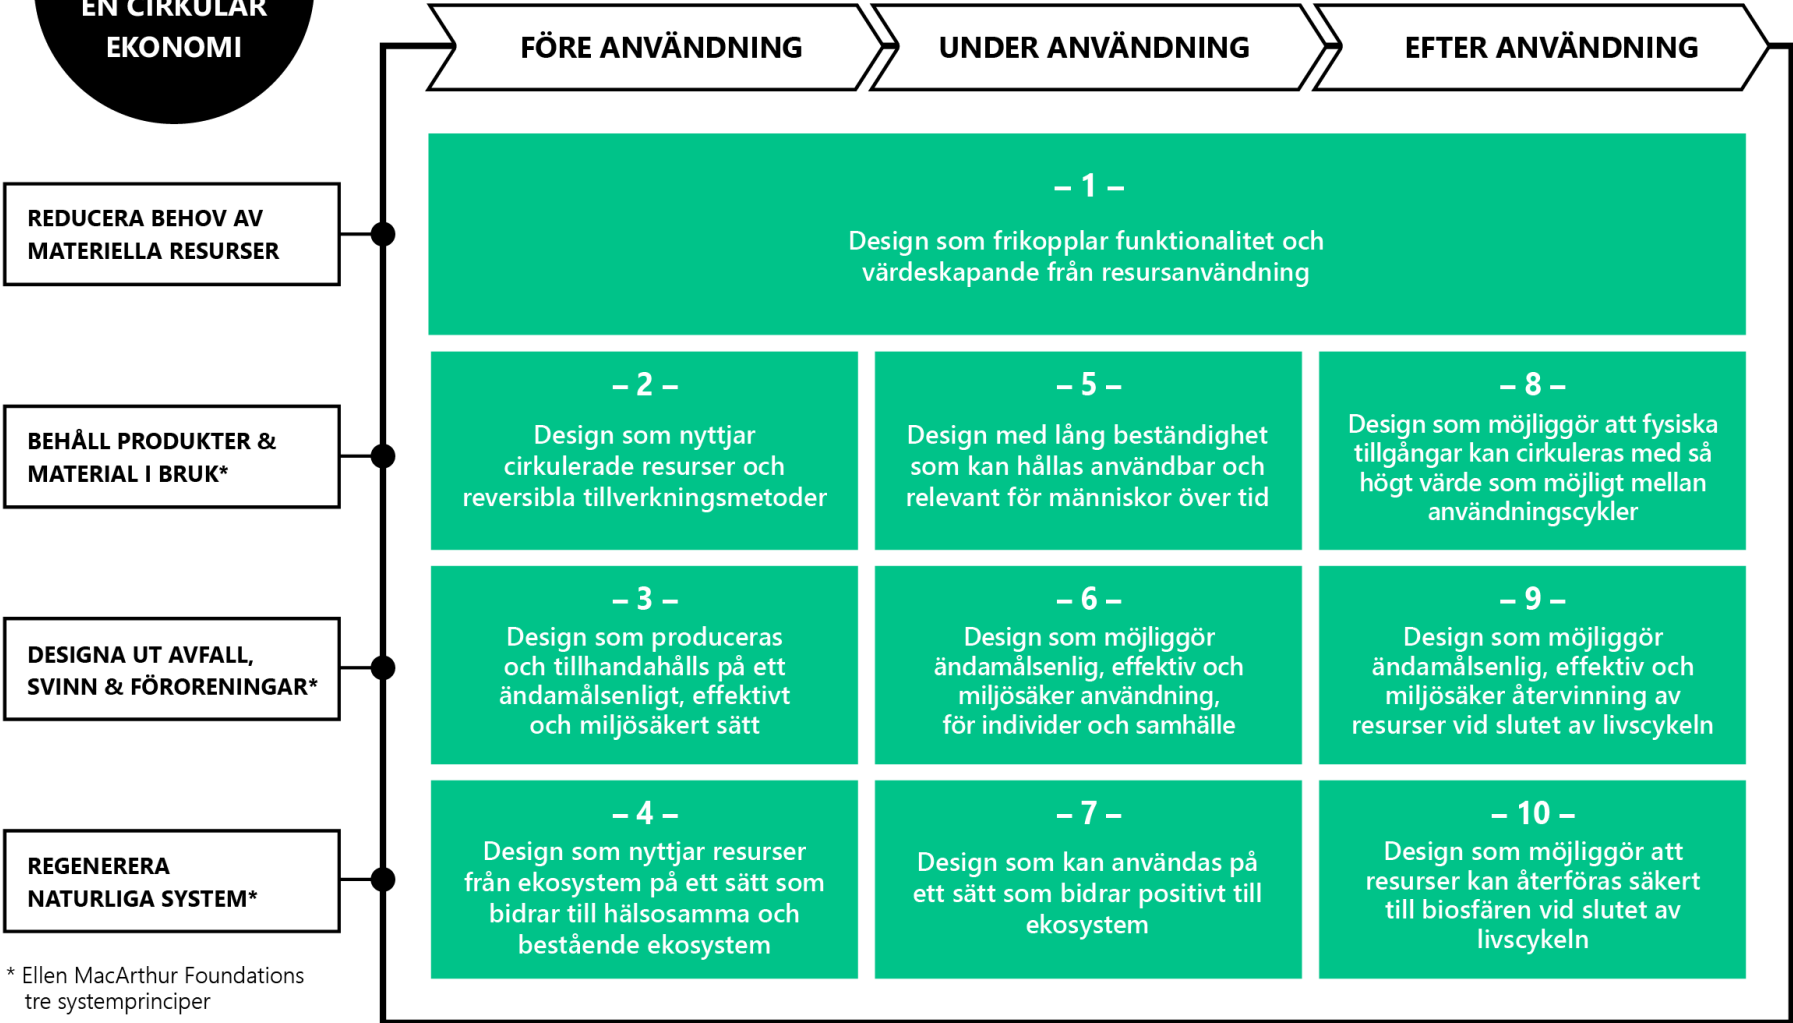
EN CIRKULÄR EKONOMI

FÖRE ANVÄNDNING

UNDER ANVÄNDNING

EFTER ANVÄNDNING

REDUCERA BEHOV AV MATERIELLA RESURSER

– 1 –
Design som frikopplar funktionalitet och värdeskapande från resursanvändning

BEHÅLL PRODUKTER & MATERIAL I BRUK*

– 2 –
Design som nyttjar cirkulerade resurser och reversibla tillverkningsmetoder

– 5 –
Design med lång beständighet som kan hållas användbar och relevant för människor över tid

– 8 –
Design som möjliggör att fysiska tillgångar kan cirkuleras med så högt värde som möjligt mellan användningscykler

DESIGNA UT AVFALL, SVINN & FÖRORENINGAR*

– 3 –
Design som produceras och tillhandahålls på ett ändamålsenligt, effektivt och miljösäkert sätt

– 6 –
Design som möjliggör ändamålsenlig, effektiv och miljösäker användning, för individer och samhälle

– 9 –
Design som möjliggör ändamålsenlig, effektiv och miljösäker återvinning av resurser vid slutet av livscykeln

REGENERERA NATURLIGA SYSTEM*

– 4 –
Design som nyttjar resurser från ekosystem på ett sätt som bidrar till hälsosamma och bestående ekosystem

– 7 –
Design som kan användas på ett sätt som bidrar positivt till ekosystem

– 10 –
Design som möjliggör att resurser kan återföras säkert till biosfären vid slutet av livscykeln

* Ellen MacArthur Foundations tre systemprinciper